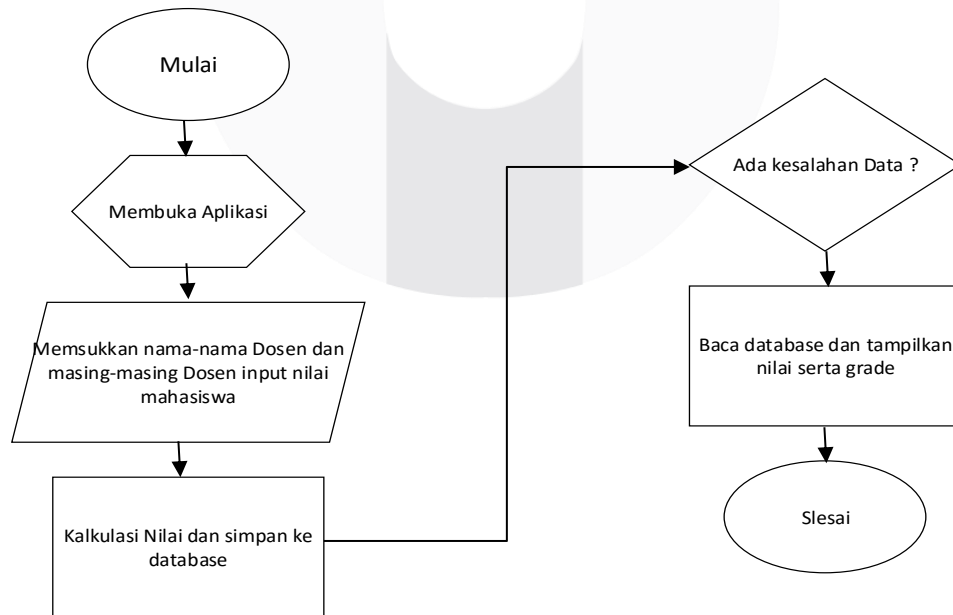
Mulai

Membuka Aplikasi

Memsukkan nama-nama Dosen dan masing-masing Dosen input nilai mahasiswa

Kalkulasi Nilai dan simpan ke database

Ada kesalahan Data ?

Baca database dan tampilkan nilai serta grade

Slesai